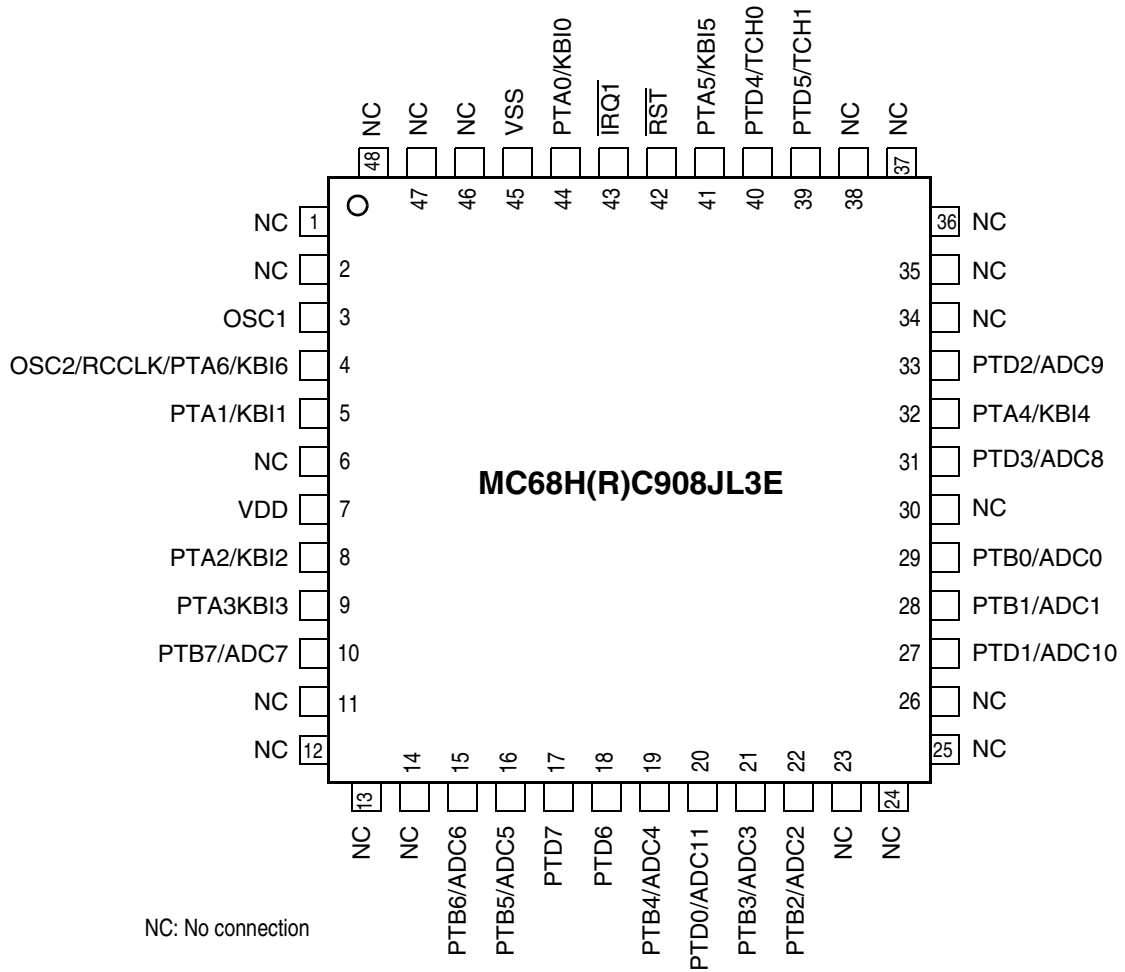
NC NC NC VSS PTA0/KBI0 $\overline{IRQ1}$ $\overline{RST}$ PTA5/KBI5 PTD4/TCH0 PTD5/TCH1 NC NC

48 47 46 45 44 43 42 41 40 39 38 37

NC 1
NC 2
OSC1 3
OSC2/RCCLK/PTA6/KBI6 4
PTA1/KBI1 5
NC 6
VDD 7
PTA2/KBI2 8
PTA3KBI3 9
PTB7/ADC7 10
NC 11
NC 12

36 NC
35 NC
34 NC
33 PTD2/ADC9
32 PTA4/KBI4
31 PTD3/ADC8
30 NC
29 PTB0/ADC0
28 PTB1/ADC1
27 PTD1/ADC10
26 NC
25 NC

MC68H(R)C908JL3E

13 14 15 16 17 18 19 20 21 22 23 24

NC NC PTB6/ADC6 PTB5/ADC5 PTD7 PTD6 PTB4/ADC4 PTD0/ADC11 PTB3/ADC3 PTB2/ADC2 NC NC

NC: No connection